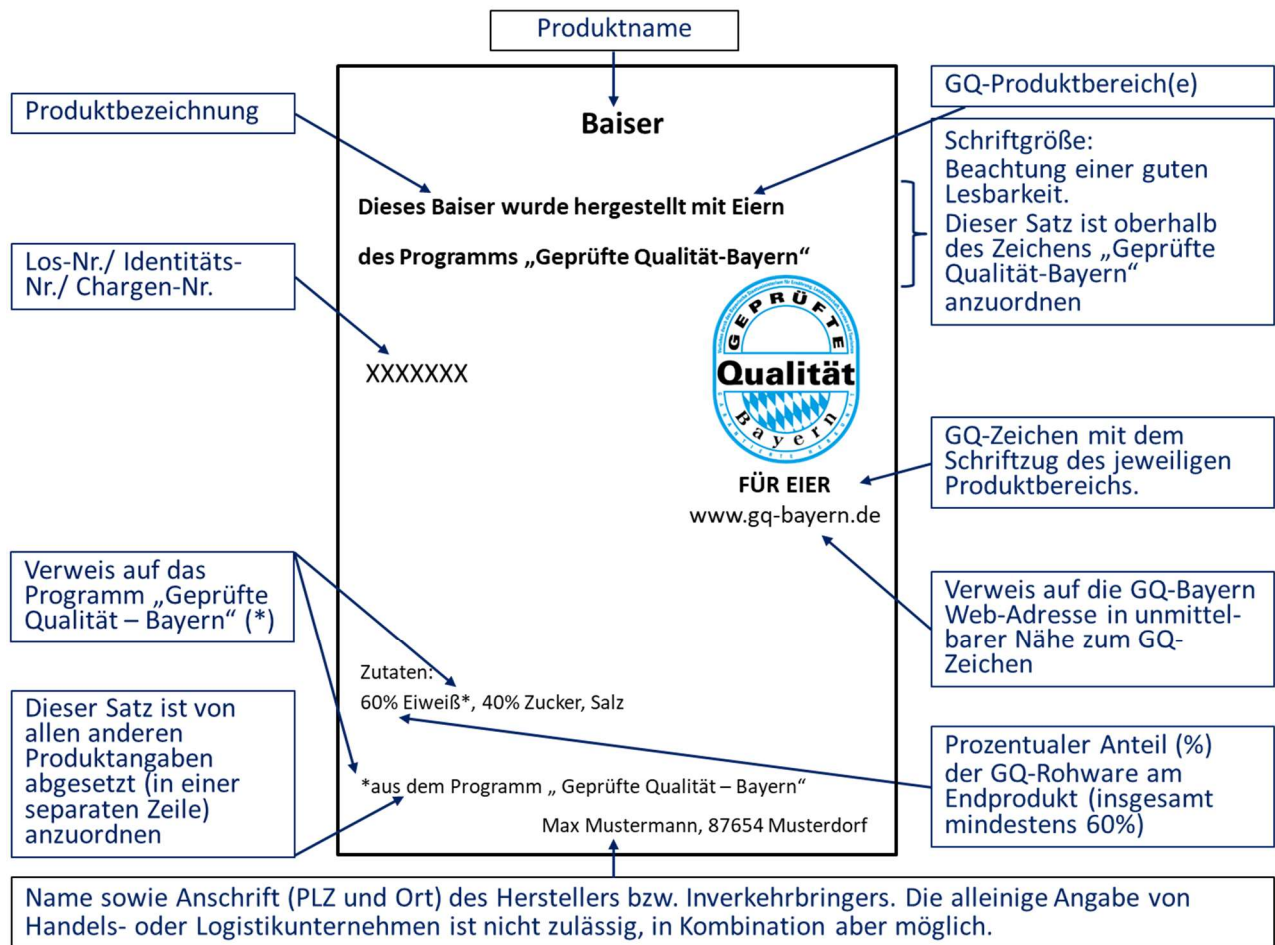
Produktname

Produktbezeichnung

GQ-Produktbereich(e)

Baiser

Schriftgröße: Beachtung einer guten Lesbarkeit. Dieser Satz ist oberhalb des Zeichens „Geprüfte Qualität-Bayern“ anzuordnen

Dieses Baiser wurde hergestellt mit Eiern

des Programms „Geprüfte Qualität-Bayern“

Los-Nr./ Identitäts-Nr./ Chargen-Nr.

XXXXXXX

Geprüfte Qualität Bayern

FÜR EIER
www.gq-bayern.de

GQ-Zeichen mit dem Schriftzug des jeweiligen Produktbereichs.

Verweis auf das Programm „Geprüfte Qualität – Bayern“ (*)

Verweis auf die GQ-Bayern Web-Adresse in unmittelbarer Nähe zum GQ-Zeichen

Zutaten:
60% Eiweiß*, 40% Zucker, Salz

Dieser Satz ist von allen anderen Produktangaben abgesetzt (in einer separaten Zeile) anzuordnen

Prozentualer Anteil (%) der GQ-Rohware am Endprodukt (insgesamt mindestens 60%)

*aus dem Programm „ Geprüfte Qualität – Bayern“

Max Mustermann, 87654 Musterdorf

Name sowie Anschrift (PLZ und Ort) des Herstellers bzw. Inverkehrbringers. Die alleinige Angabe von Handels- oder Logistikunternehmen ist nicht zulässig, in Kombination aber möglich.